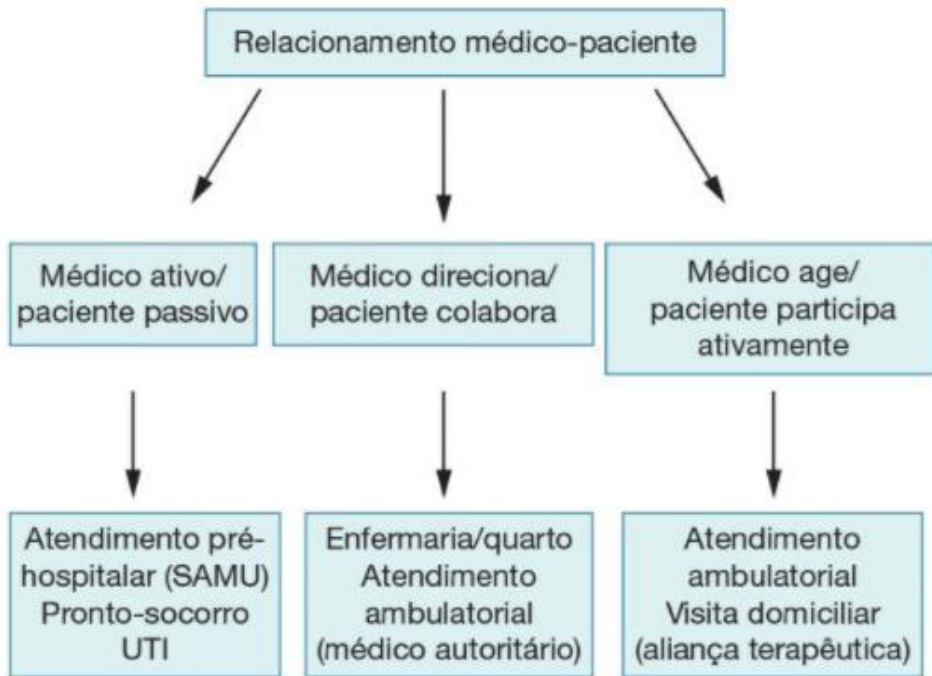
Relacionamento médico-paciente

Médico ativo/ paciente passivo

Médico direciona/ paciente colabora

Médico age/ paciente participa ativamente

Atendimento pré-hospitalar (SAMU) Pronto-socorro UTI

Enfermaria/quarto Atendimento ambulatorial (médico autoritário)

Atendimento ambulatorial Visita domiciliar (aliança terapêutica)